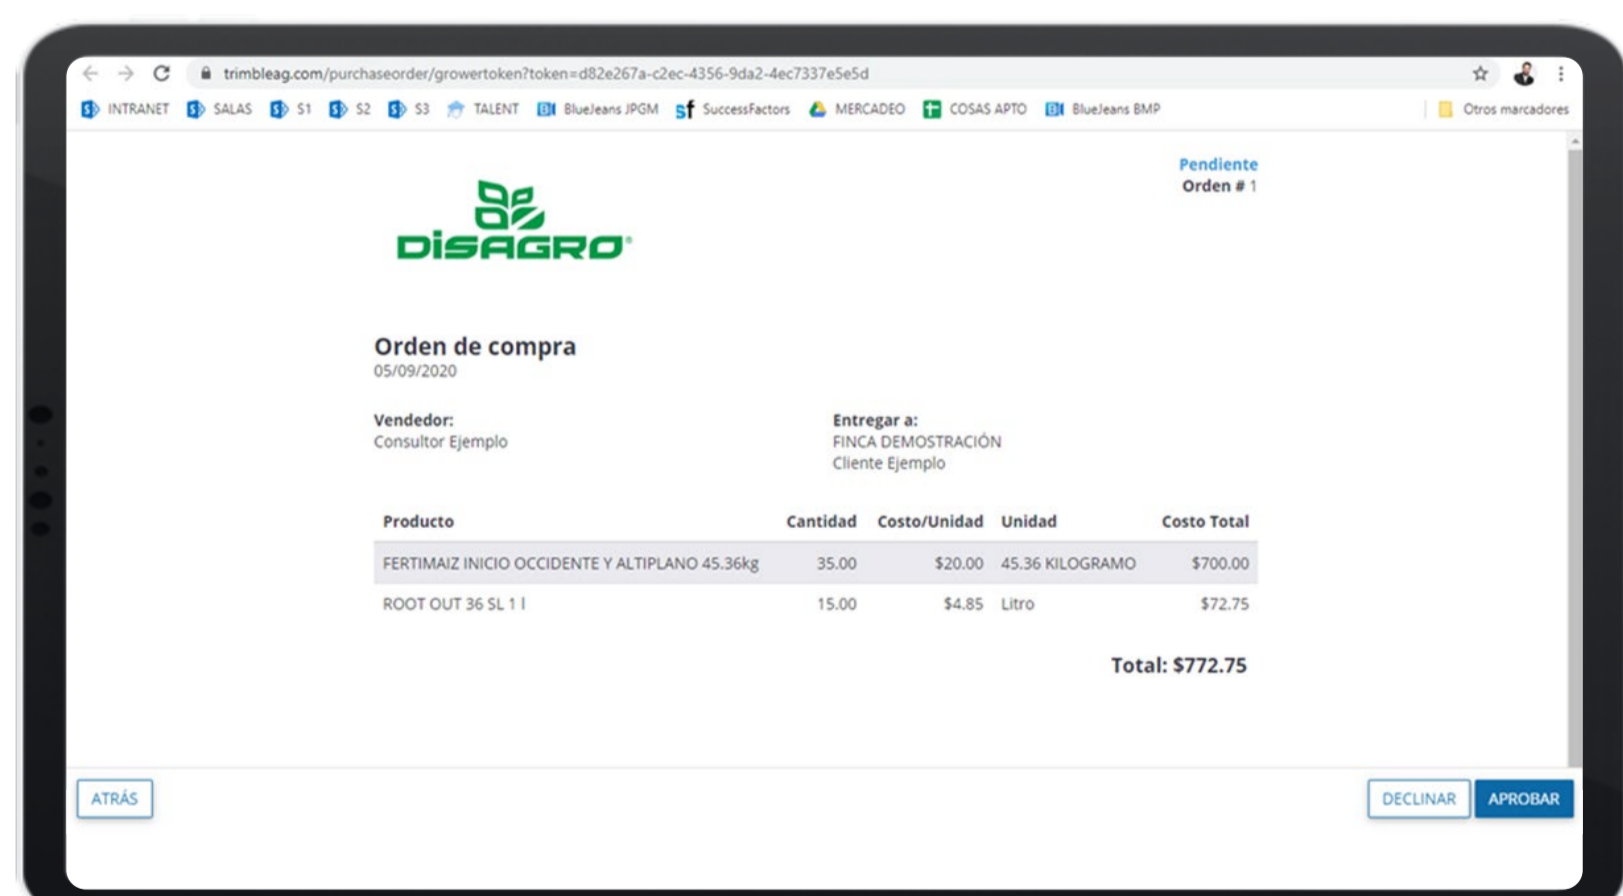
trimbleag.com/purchaseorder/growertoken?token=d82e267a-c2ec-4356-9da2-4ec7337e5e5d

INTRANET SALAS S1 S2 S3 TALENT BlueJeans JPGM SuccessFactors MERCADEO COSAS APTO BlueJeans BMP Otros marcadores

Pendiente
Orden # 1

DISAGRO

Orden de compra
05/09/2020

Vendedor:
Consultor Ejemplo

Entregar a:
FINCA DEMOSTRACIÓN
Cliente Ejemplo

| Producto | Cantidad | Costo/Unidad | Unidad | Costo Total |
|---|---|---|---|---|
| FERTIMAIZ INICIO OCCIDENTE Y ALTIPLANO 45.36kg | 35.00 | $20.00 | 45.36 KILOGRAMO | $700.00 |
| ROOT OUT 36 SL 1 l | 15.00 | $4.85 | Litro | $72.75 |

Total: $772.75

ATRÁS

DECLINAR APROBAR